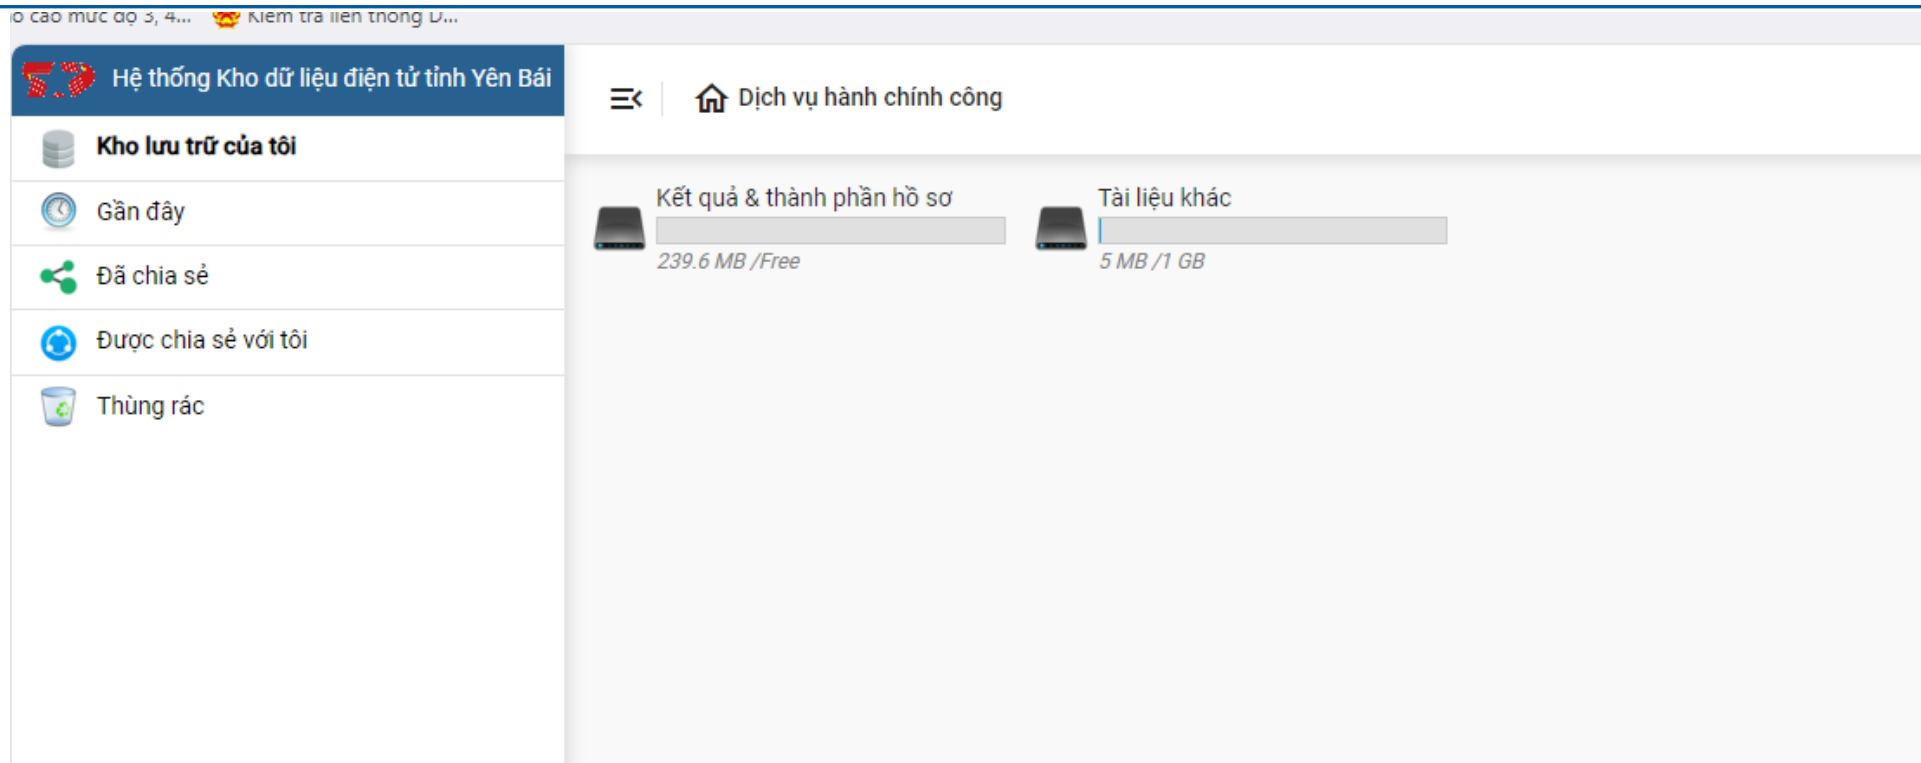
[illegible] cao mức độ 3, 4... Kiểm tra liên thông D...

Hệ thống Kho dữ liệu điện tử tỉnh Yên Bái

Kho lưu trữ của tôi

Gần đây

Đã chia sẻ

Được chia sẻ với tôi

Thùng rác

Dịch vụ hành chính công

Kết quả & thành phần hồ sơ

239.6 MB /Free

Tài liệu khác

5 MB /1 GB